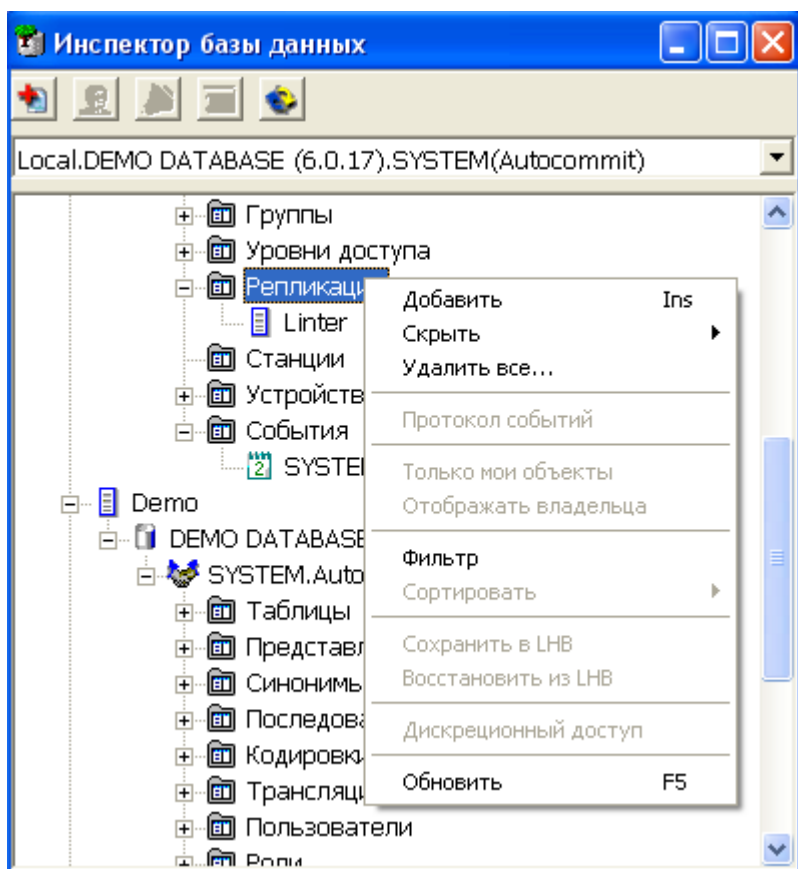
Инспектор базы данных

Local.DEMO DATABASE (6.0.17).SYSTEM(Autocommit)

Группы
Уровни доступа
Репликаци
Linter
Станции
Устройств
События
SYSTEI
Demo
DEMO DATABASE
SYSTEM.Auto
Таблицы
Представл
Синонимы
Последова
Кодировки
Трансляци
Пользователи
Роли

Добавить Ins
Скрыть
Удалить все...
Протокол событий
Только мои объекты
Отображать владельца
Фильтр
Сортировать
Сохранить в LHB
Восстановить из LHB
Дискреционный доступ
Обновить F5